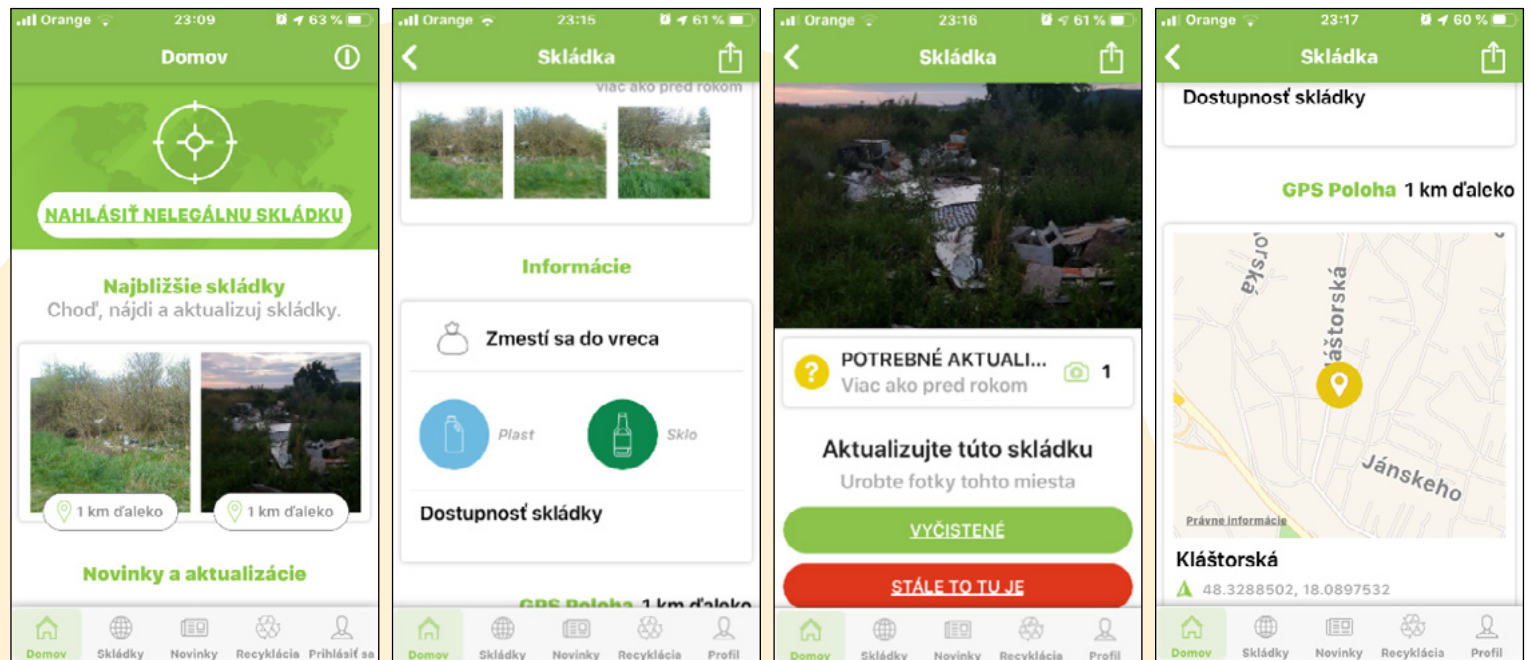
Orange 23:09 63 %

Domov

NAHLÁSIŤ NELEGÁLNU SKLÁDKU

Najbližšie skládky
Choď, nájdi a aktualizuj skládky.

1 km ďaleko
1 km ďaleko

Novinky a aktualizácie

Domov Skládky Novinky Recyklácia Prihlásiť sa

Orange 23:15 61 %

Skládka

viac ako pred rokom

Informácie

Zmestí sa do vreca

Plast
Sklo

Dostupnosť skládky

GPS Poloha 1 km ďaleko

Domov Skládky Novinky Recyklácia Profil

Orange 23:16 61 %

Skládka

POTREBNÉ AKTUALI...
Viac ako pred rokom
1

Aktualizujte túto skládku
Urobte fotky tohto miesta

VYČISTENÉ

STÁLE TO TU JE

Domov Skládky Novinky Recyklácia Profil

Orange 23:17 60 %

Skládka

Dostupnosť skládky

GPS Poloha 1 km ďaleko

orská
Kláštorská
Jánskeho
Právne informácie

Kláštorská
48.3288502, 18.0897532

Domov Skládky Novinky Recyklácia Profil